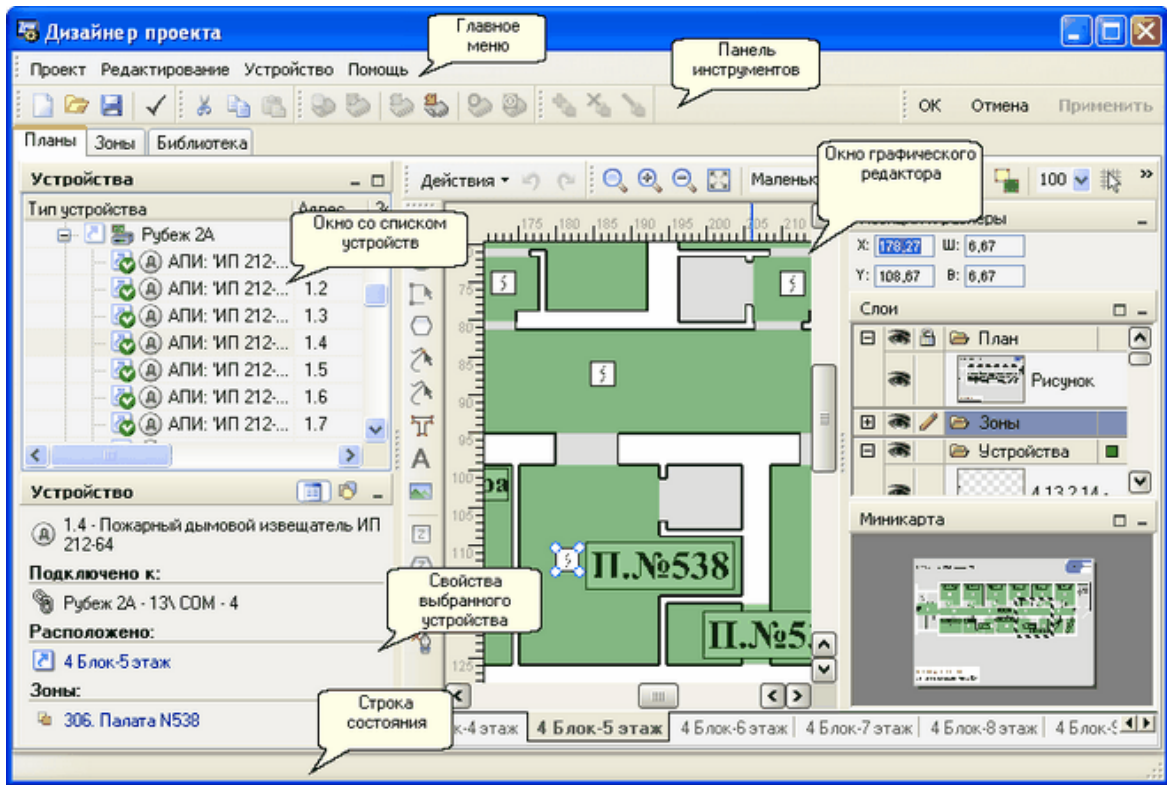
Дизайнер проекта

Главное меню

Проект Редактирование Устройство Помощь

Панель инструментов

OK Отмена Применить

Планы Зоны Библиотека

Устройства

Тип устройства Адрес

Рубеж 2А

Окно со списком устройств

АПИ: 'ИП 212-...
АПИ: 'ИП 212-... 1.2
АПИ: 'ИП 212-... 1.3
АПИ: 'ИП 212-... 1.4
АПИ: 'ИП 212-... 1.5
АПИ: 'ИП 212-... 1.6
АПИ: 'ИП 212-... 1.7

Действия

Маленьк

Окно графического редактора

100

X: 178,27 Ш: 6,67
Y: 108,67 В: 6,67

Слои

План
Рисунок
Зоны
Устройства
4.13.2.14 -

Миникарта

Устройство

1.4 - Пожарный дымовой извещатель ИП 212-64

Подключено к:

Рубеж 2А - 13\ COM - 4

Расположено:

4 Блок-5 этаж

Зоны:

306. Палата N538

Свойства выбранного устройства

П.№538

П.№5

Строка состояния

к-4 этаж 4 Блок-5 этаж 4 Блок-6 этаж 4 Блок-7 этаж 4 Блок-8 этаж 4 Блок-